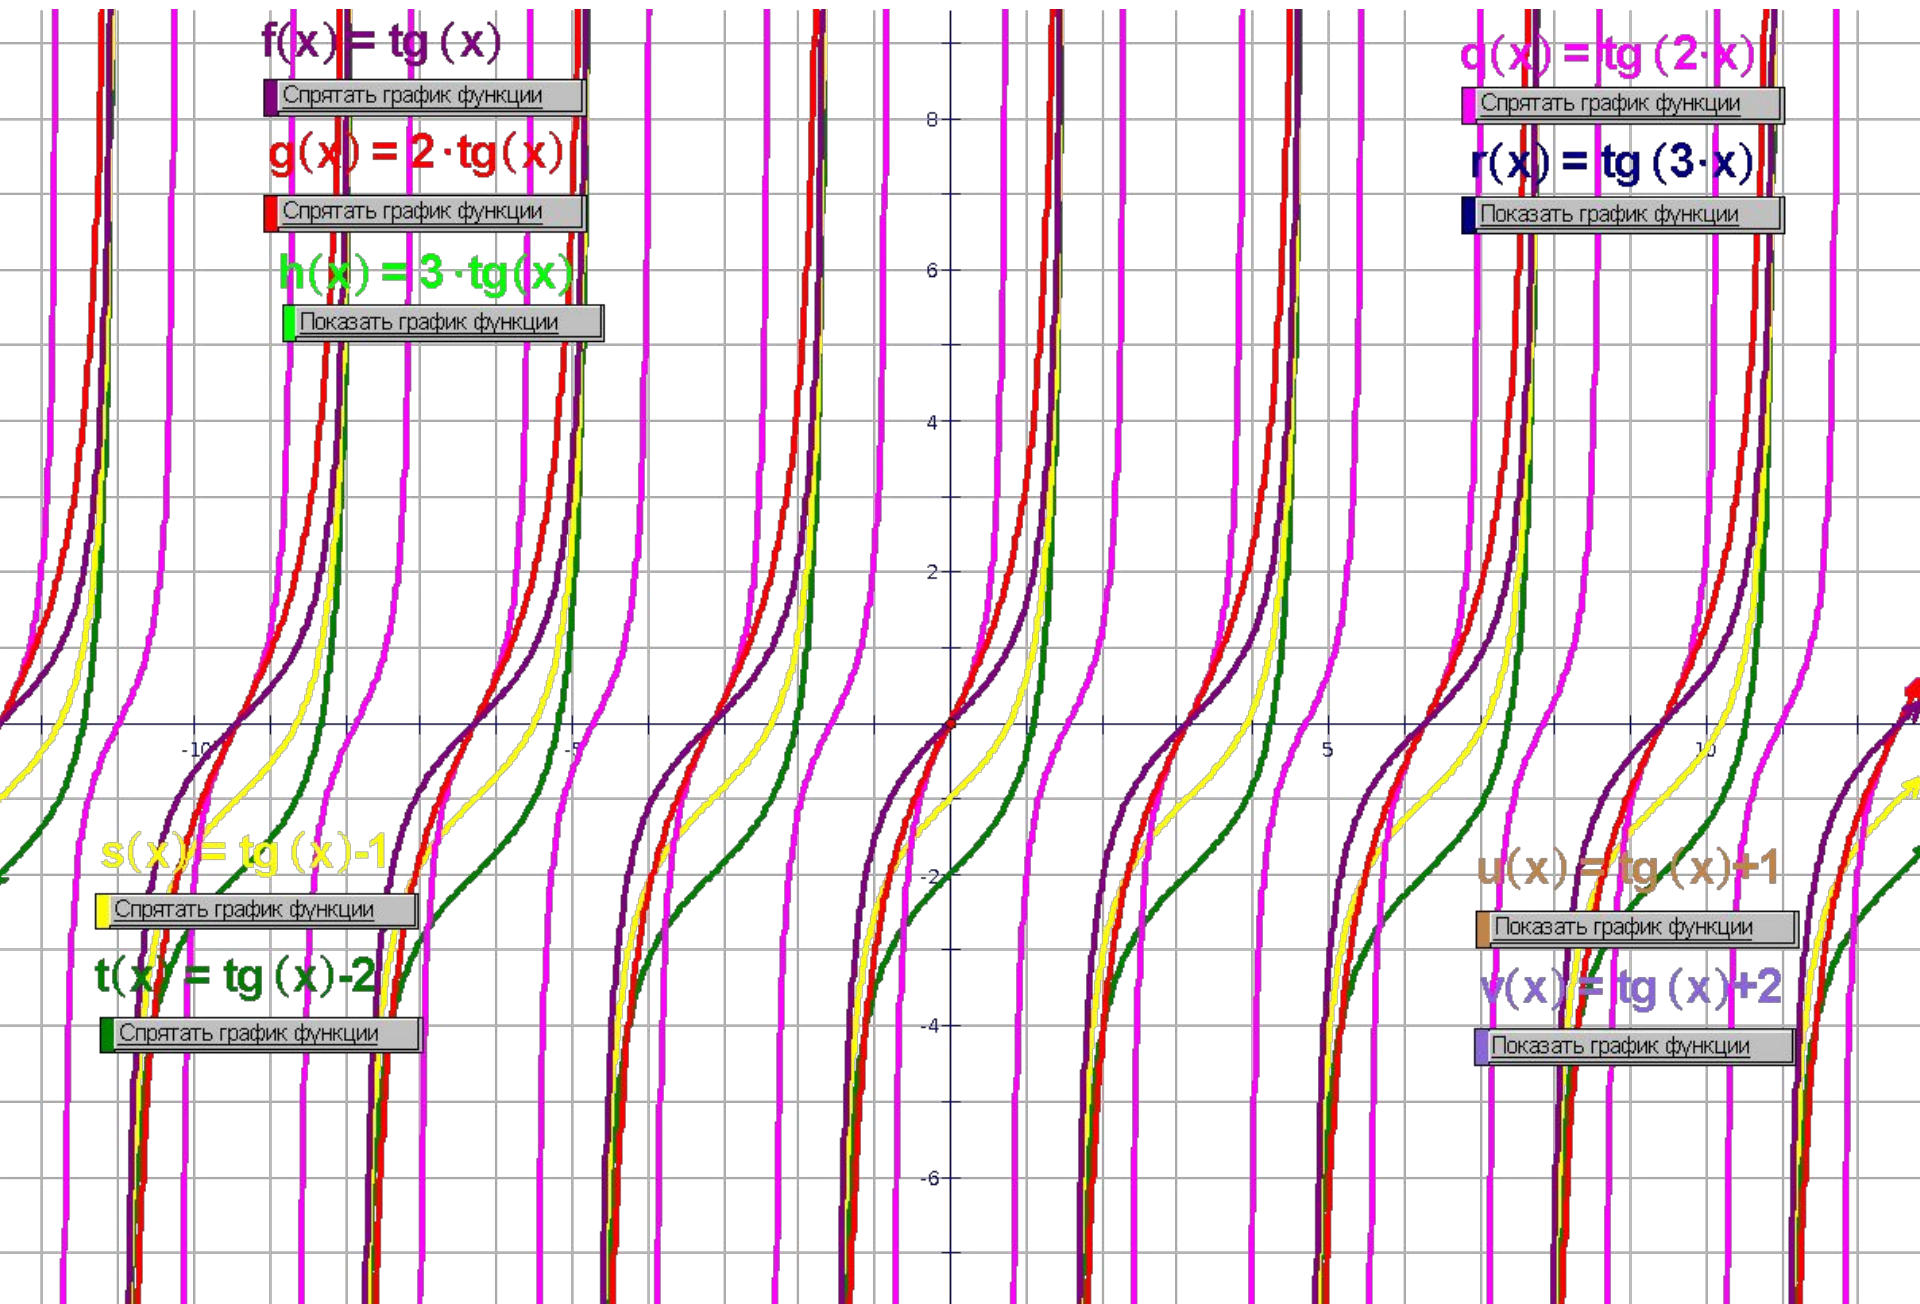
$f(x) = tg(x)$

Спрятать график функции

$g(x) = 2 \cdot tg(x)$

Спрятать график функции

$h(x) = 3 \cdot tg(x)$

Показать график функции

$q(x) = tg(2 \cdot x)$

Спрятать график функции

$r(x) = tg(3 \cdot x)$

Показать график функции

8

6

4

2

-10

-5

5

10

-2

-4

-6

$s(x) = tg(x)-1$

Спрятать график функции

$t(x) = tg(x)-2$

Спрятать график функции

$u(x) = tg(x)+1$

Показать график функции

$v(x) = tg(x)+2$

Показать график функции